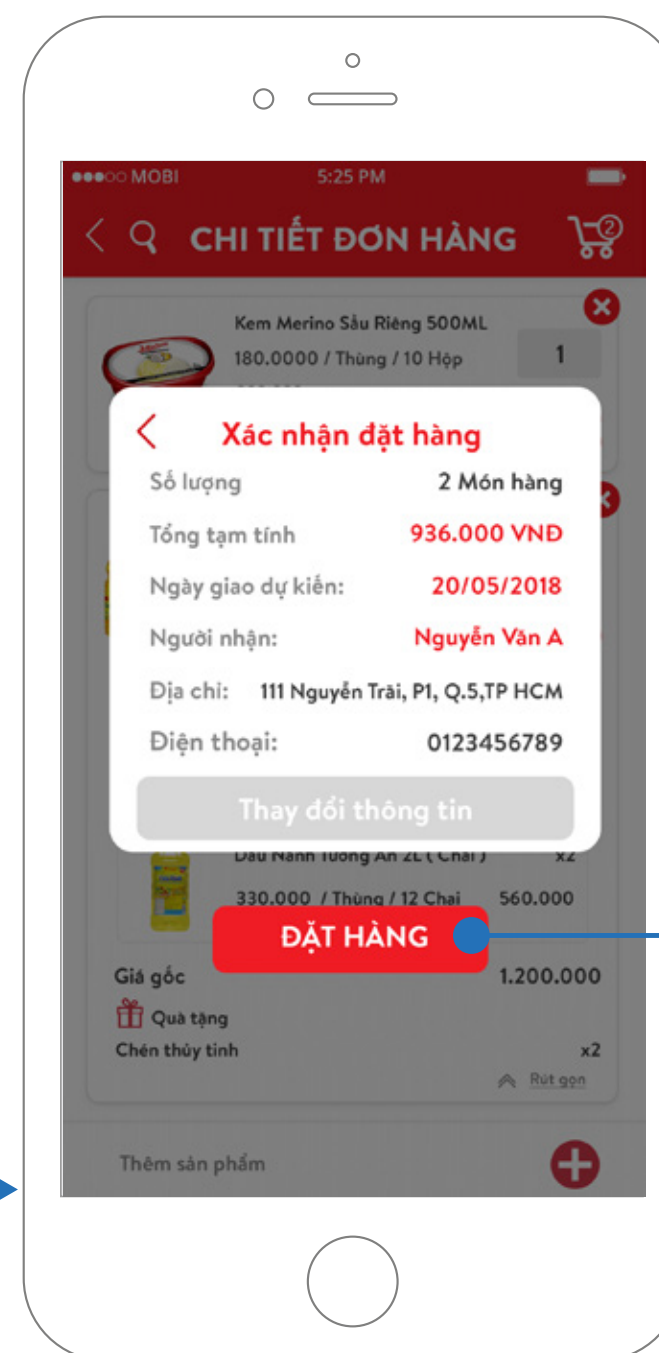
●●●○○ MOBI 5:25 PM

CHI TIẾT ĐƠN HÀNG

2

Kem Merino Sầu Riêng 500ML
180.0000 / Thùng / 10 Hộp
1

Xác nhận đặt hàng

| | |
|---|---|
| Số lượng | 2 Món hàng |
| Tổng tạm tính | 936.000 VNĐ |
| Ngày giao dự kiến: | 20/05/2018 |
| Người nhận: | Nguyễn Văn A |
| Địa chỉ: | 111 Nguyễn Trãi, P1, Q.5,TP HCM |
| Điện thoại: | 0123456789 |

Thay đổi thông tin

Dầu Nành Tường An 2L ( Chai ) x2
330.000 / Thùng / 12 Chai 560.000

ĐẶT HÀNG

Giá gốc 1.200.000
Quà tặng
Chén thủy tinh x2
Rút gọn

Thêm sản phẩm